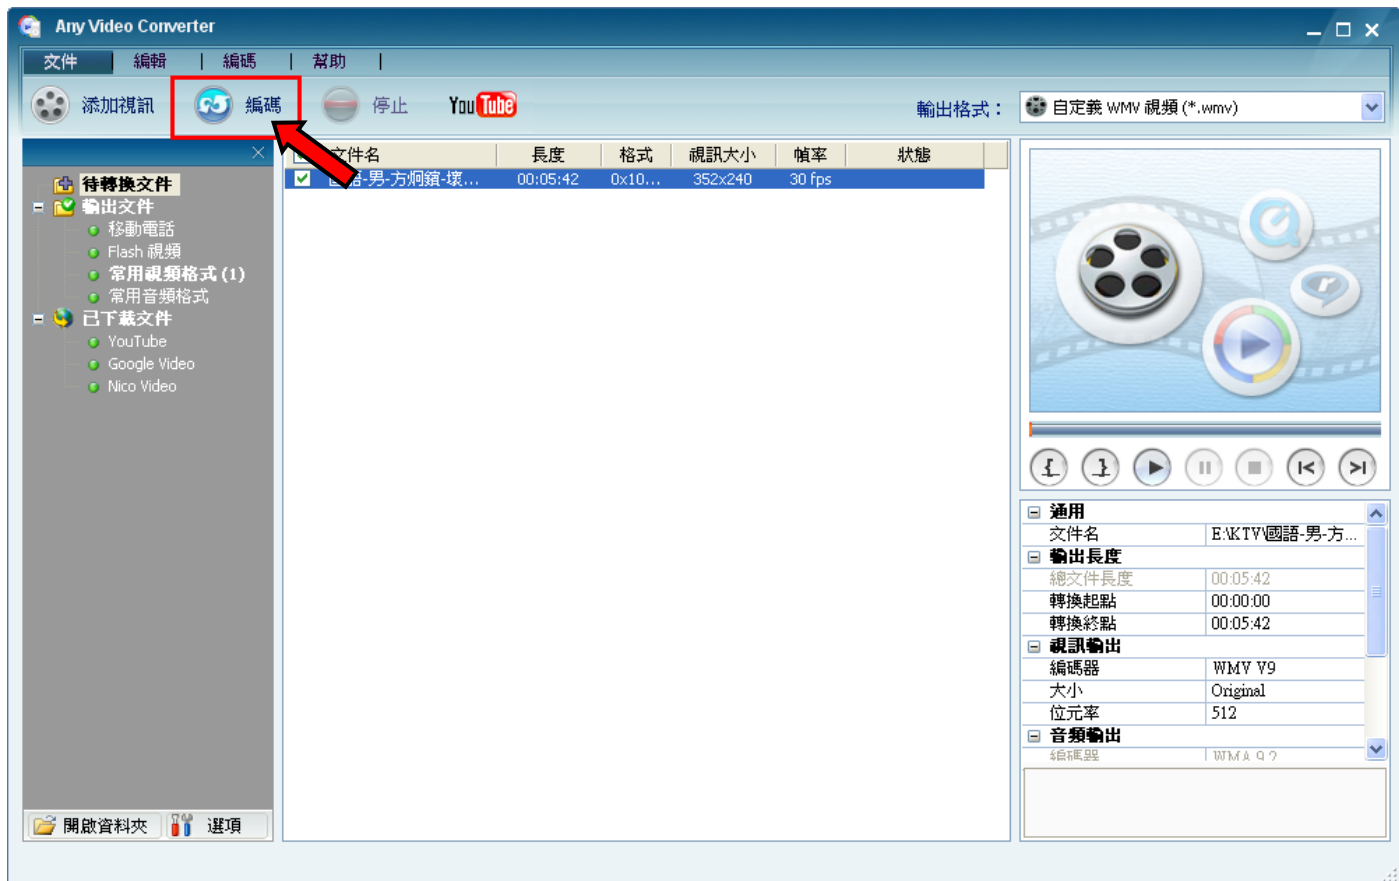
Any Video Converter

文件 | 編輯 | 編碼 | 幫助 |

添加視訊 編碼 停止 YouTube 輸出格式： 自定義 WMV 視頻 (*.wmv)

待轉換文件
輸出文件
移動電話
Flash 視頻
常用視頻格式 (1)
常用音頻格式
已下載文件
YouTube
Google Video
Nico Video

| 文件名 | 長度 | 格式 | 視訊大小 | 幀率 | 狀態 |
|---|---|---|---|---|---|
| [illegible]語-男-方炯鑌-壞... | 00:05:42 | 0x10... | 352x240 | 30 fps | |

開啟資料夾 選項

| 通用 | |
|---|---|
| 文件名 | E:\KTV\國語-男-方... |
| 輸出長度 | |
| 總文件長度 | 00:05:42 |
| 轉換起點 | 00:00:00 |
| 轉換終點 | 00:05:42 |
| 視訊輸出 | |
| 編碼器 | WMV V9 |
| 大小 | Original |
| 位元率 | 512 |
| 音頻輸出 | |
| 編碼器 | WMA 9.2 |